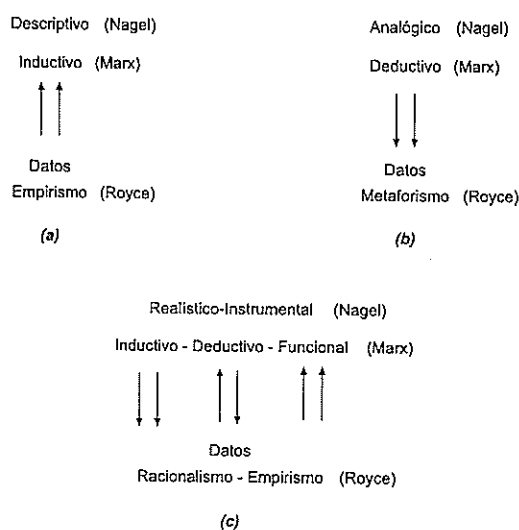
Descriptivo (Nagel)

Inductivo (Marx)

Datos

Empirismo (Royce)

(a)

Analógico (Nagel)

Deductivo (Marx)

Datos

Metaforismo (Royce)

(b)

Realistico-Instrumental (Nagel)

Inductivo - Deductivo - Funcional (Marx)

Datos

Racionalismo - Empirismo (Royce)

(c)